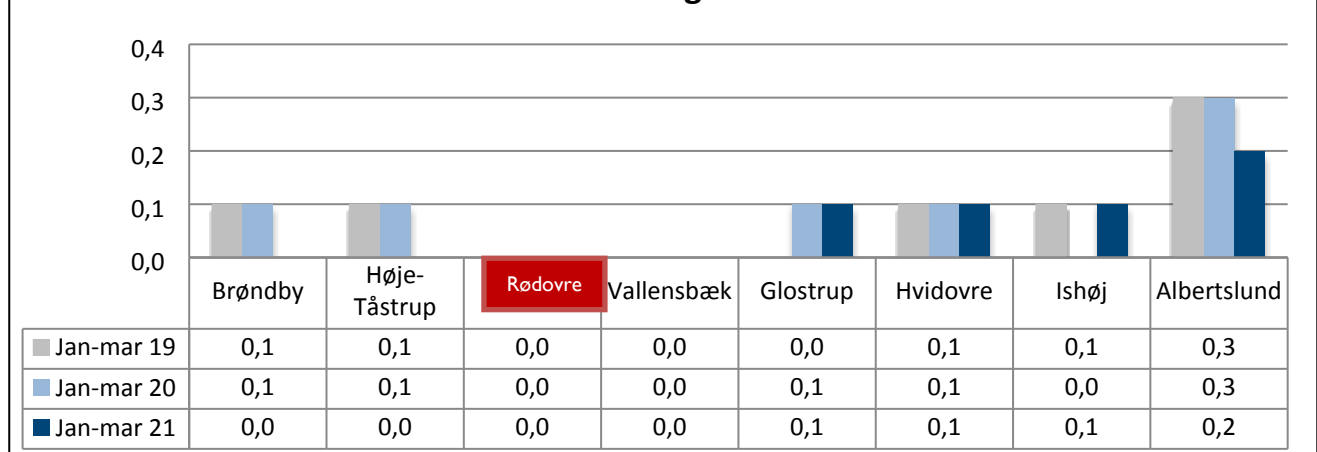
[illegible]

0,4
0,3
0,2
0,1
0,0

| | Brøndby | Høje-Tåstrup | Rødovre | Vallensbæk | Glostrup | Hvidovre | Ishøj | Albertslund |
|---|---|---|---|---|---|---|---|---|
| Jan-mar 19 | 0,1 | 0,1 | 0,0 | 0,0 | 0,0 | 0,1 | 0,1 | 0,3 |
| Jan-mar 20 | 0,1 | 0,1 | 0,0 | 0,0 | 0,1 | 0,1 | 0,0 | 0,3 |
| Jan-mar 21 | 0,0 | 0,0 | 0,0 | 0,0 | 0,1 | 0,1 | 0,1 | 0,2 |